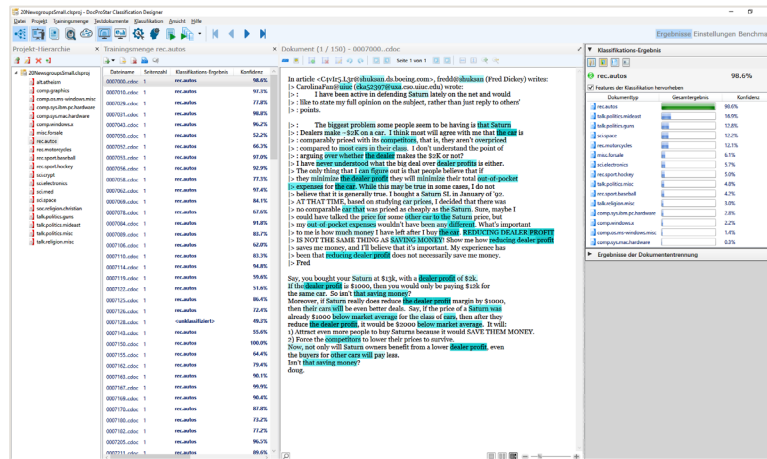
20NewsgroupsSmall.cbproj - DocProStar Classification Designer

Datei Projekt Trainingsmenge Testdokumente Klassifikation Ansicht Hilfe

Ergebnisse Einstellungen Benchma

Projekt-Hierarchie

20NewsgroupsSmall.cbproj
alt.atheism
comp.graphics
comp.os.ms-windows.misc
comp.sys.ibm.pc.hardware
comp.sys.mac.hardware
comp.windows.x
misc.forsale
rec.autos
rec.motorcycles
rec.sport.baseball
rec.sport.hockey
sci.crypt
sci.electronics
sci.med
sci.space
soc.religion.christian
talk.politics.guns
talk.politics.mideast
talk.politics.misc
talk.religion.misc

Trainingsmenge rec.autos

| Dateiname | Seitenzahl | Klassifikations-Ergebnis | Konfidenz |
|---|---|---|---|
| 0007000.cdoc | 1 | rec.autos | 98.6% |
| 0007001.cdoc | 1 | rec.autos | 92.1% |
| 0007025.cdoc | 1 | rec.autos | 77.8% |
| 0007031.cdoc | 1 | rec.autos | 98.8% |
| 0007043.cdoc | 1 | rec.autos | 86.2% |
| 0007050.cdoc | 1 | rec.autos | 52.2% |
| 0007051.cdoc | 1 | rec.autos | 66.3% |
| 0007053.cdoc | 1 | rec.autos | 97.0% |
| 0007056.cdoc | 1 | rec.autos | 92.9% |
| 0007058.cdoc | 1 | rec.autos | 77.1% |
| 0007062.cdoc | 1 | rec.autos | 97.4% |
| 0007069.cdoc | 1 | rec.autos | 84.1% |
| 0007078.cdoc | 1 | rec.autos | 67.6% |
| 0007084.cdoc | 1 | rec.autos | 91.8% |
| 0007089.cdoc | 1 | rec.autos | 83.1% |
| 0007106.cdoc | 1 | rec.autos | 62.0% |
| 0007111.cdoc | 1 | rec.autos | 83.3% |
| 0007114.cdoc | 1 | rec.autos | 94.8% |
| 0007118.cdoc | 1 | rec.autos | 59.6% |
| 0007120.cdoc | 1 | rec.autos | 51.6% |
| 0007125.cdoc | 1 | rec.autos | 86.4% |
| 0007126.cdoc | 1 | rec.autos | 72.4% |
| 0007128.cdoc | 1 | <unklassifiziert> | 49.2% |
| 0007143.cdoc | 1 | rec.autos | 55.6% |
| 0007150.cdoc | 1 | rec.autos | 100.0% |
| 0007155.cdoc | 1 | rec.autos | 64.4% |
| 0007162.cdoc | 1 | rec.autos | 79.4% |
| 0007163.cdoc | 1 | rec.autos | 90.1% |
| 0007167.cdoc | 1 | rec.autos | 99.9% |
| 0007169.cdoc | 1 | rec.autos | 99.8% |
| 0007170.cdoc | 1 | rec.autos | 87.8% |
| 0007180.cdoc | 1 | rec.autos | 72.0% |
| 0007182.cdoc | 1 | rec.autos | 77.2% |
| 0007205.cdoc | 1 | rec.autos | 96.5% |

Dokument (1 / 150) - 0007000...cdoc

Seite 1 von 1

In article <C4vIr5.L3r@shuksan.ds.boeing.com>, fredd@shuksan (Fred Dickey) writes:
|> CarolinaFan@uiuc (cka52397@uxa.cso.uiuc.edu) wrote:
|> :          I have been active in defending Saturn lately on the net and would
|> : like to state my full opinion on the subject, rather than just reply to others'
|> : points.
|> :
|> :          The biggest problem some people seem to be having is that Saturn
|> : Dealers make ~$2K on a car. I think most will agree with me that the car is
|> : comparably priced with its competitors, that is, they aren't overpriced
|> : compared to most cars in their class. I don't understand the point of
|> : arguing over whether the dealer makes the $2K or not?
|> I have never understood what the big deal over dealer profits is either.
|> The only thing that I can figure out is that people believe that if
|> they minimize the dealer profit they will minimize their total out-of-pocket
|> expenses for the car. While this may be true in some cases, I do not
|> believe that it is generally true. I bought a Saturn SL in January of '92.
|> AT THAT TIME, based on studying car prices, I decided that there was
|> no comparable car that was priced as cheaply as the Saturn. Sure, maybe I
|> could have talked the price for some other car to the Saturn price, but
|> my out-of-pocket expenses wouldn't have been any different. What's important
|> to me is how much money I have left after I buy the car. REDUCING DEALER PROFIT
|> IS NOT THE SAME THING AS SAVING MONEY! Show me how reducing dealer profit
|> saves me money, and I'll believe that it's important. My experience has
|> been that reducing dealer profit does not necessarily save me money.
|> Fred

Say, you bought your Saturn at $13k, with a dealer profit of $2k.
If the dealer profit is $1000, then you would only be paying $12k for
the same car. So isn't that saving money?
Moreover, if Saturn really does reduce the dealer profit margin by $1000,
then their cars will be even better deals. Say, if the price of a Saturn was
already $1000 below market average for the class of cars, then after they
reduce the dealer profit, it would be $2000 below market average. It will:
1) Attract even more people to buy Saturns because it would SAVE THEM MONEY.
2) Force the competitors to lower their prices to survive.
Now, not only will Saturn owners benefit from a lower dealer profit, even
the buyers for other cars will pay less.
Isn't that saving money?
dong.

Klassifikations-Ergebnis

rec.autos 98.6%

Features der Klassifizierung hervorheben

| Dokumenttyp | Gesamtergebnis | Konfidenz |
|---|---|---|
| rec.autos | | 98.6% |
| talk.politics.mideast | | 16.9% |
| talk.politics.guns | | 17.8% |
| sci.space | | 12.2% |
| rec.motorcycles | | 12.1% |
| misc.forsale | | 6.1% |
| sci.electronics | | 5.7% |
| rec.sport.hockey | | 5.0% |
| talk.politics.misc | | 4.8% |
| rec.sport.baseball | | 4.2% |
| talk.religion.misc | | 3.0% |
| comp.sys.ibm.pc.hardware | | 2.8% |
| comp.windows.x | | 2.2% |
| comp.os.ms-windows.misc | | 1.4% |
| comp.sys.mac.hardware | | 0.3% |

Ergebnisse der Dokumententrennung